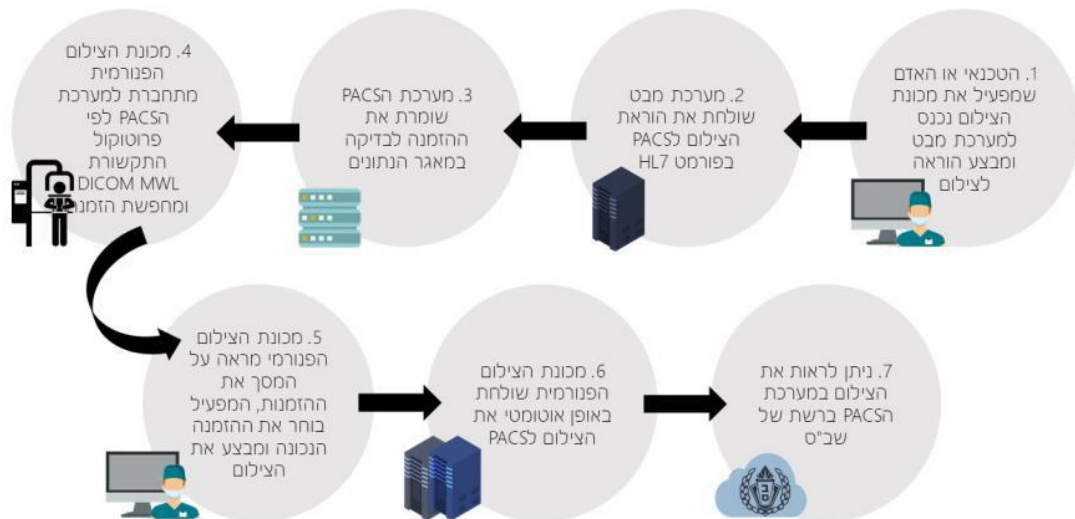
1. הטכנאי או האדם שמפעיל את מכונת הצילום נכנס למערכת מבט ומבצע הוראה לצילום

2. מערכת מבט שולחת את הוראת הצילום לPACS בפורמט HL7

3. מערכת הPACS שומרת את ההזמנה לבדיקה במאגר הנתונים

4. מכונת הצילום הפנורמית מתחברת למערכת הPACS לפי פרוטוקול התקשורת DICOM MWL ומחפשת הזמנ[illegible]

5. מכונת הצילום הפנורמי מראה על המסך את ההזמנות, המפעיל בוחר את ההזמנה הנכונה ומבצע את הצילום

6. מכונת הצילום הפנורמית שולחת באופן אוטומטי את הצילום לPACS

7. ניתן לראות את הצילום במערכת הPACS ברשת של שב"ס